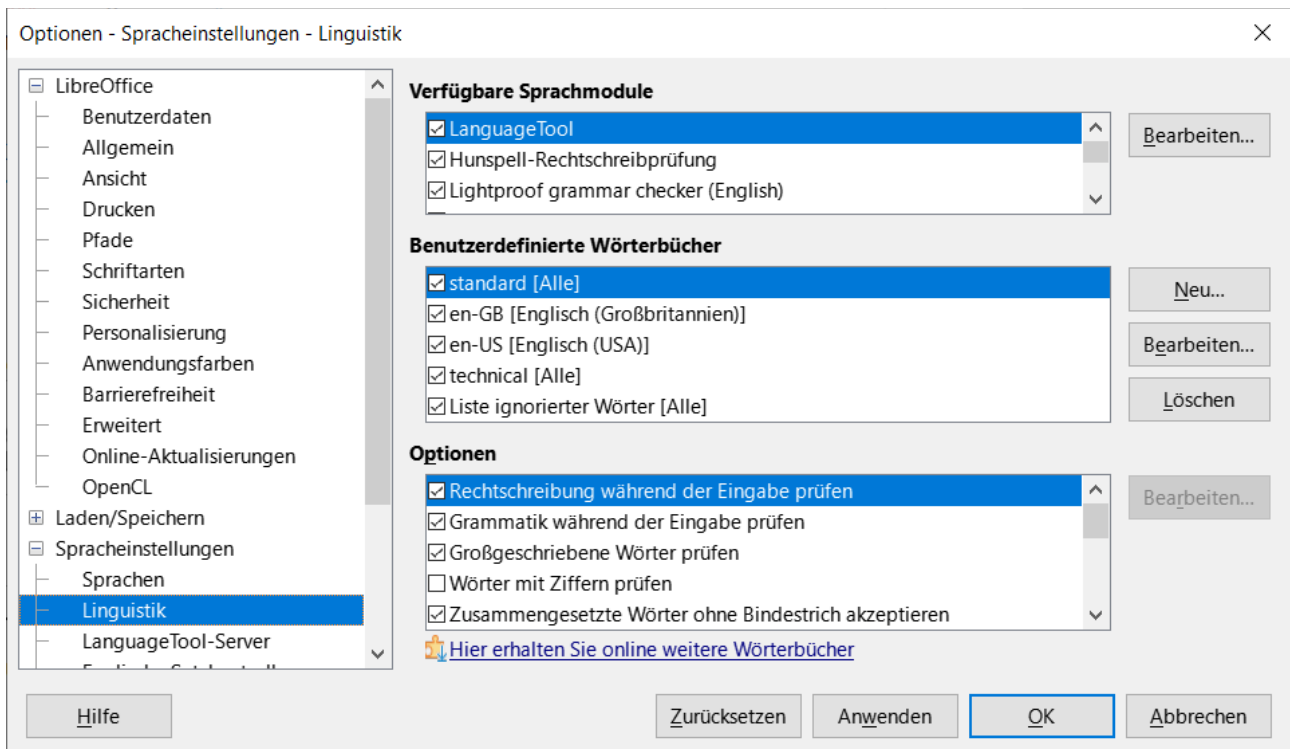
Optionen - Spracheinstellungen - Linguistik

LibreOffice
Benutzerdaten
Allgemein
Ansicht
Drucken
Pfade
Schriftarten
Sicherheit
Personalisierung
Anwendungsfarben
Barrierefreiheit
Erweitert
Online-Aktualisierungen
OpenCL
Laden/Speichern
Spracheinstellungen
Sprachen
Linguistik
LanguageTool-Server
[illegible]

Verfügbare Sprachmodule
LanguageTool
Hunspell-Rechtschreibprüfung
Lightproof grammar checker (English)
Bearbeiten...

Benutzerdefinierte Wörterbücher
standard [Alle]
en-GB [Englisch (Großbritannien)]
en-US [Englisch (USA)]
technical [Alle]
Liste ignorierter Wörter [Alle]
Neu...
Bearbeiten...
Löschen

Optionen
Rechtschreibung während der Eingabe prüfen
Grammatik während der Eingabe prüfen
Großgeschriebene Wörter prüfen
Wörter mit Ziffern prüfen
Zusammengesetzte Wörter ohne Bindestrich akzeptieren
Bearbeiten...
Hier erhalten Sie online weitere Wörterbücher

Hilfe
Zurücksetzen
Anwenden
OK
Abbrechen